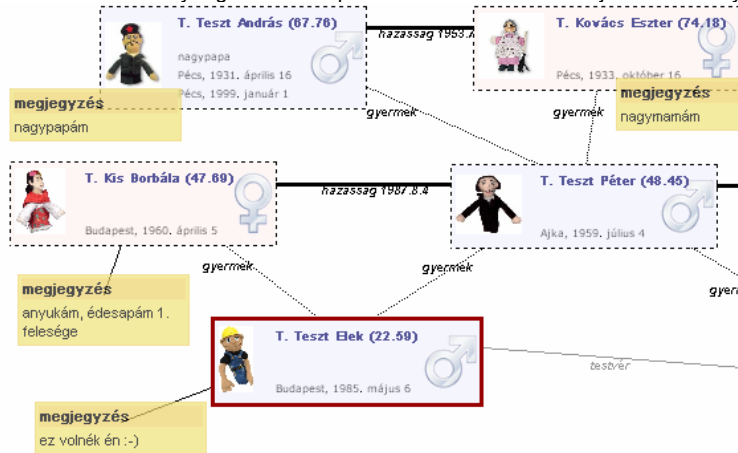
T. Teszt András (67.76)
nagypapa
Pécs, 1931. április 16
Pécs, 1999. január 1

házasság 1953.

T. Kovács Eszter (74.18)
Pécs, 1933. október 16

megjegyzés
nagypapám

gyermek

gyermek

megjegyzés
nagymamám

T. Kis Borbála (47.69)
Budapest, 1960. április 5

házasság 1987.8.4

T. Teszt Péter (48.45)
Ajka, 1959. július 4

gyermek

gyermek

gyer

megjegyzés
anyukám, édesapám 1. felesége

T. Teszt Elek (22.59)
Budapest, 1985. május 6

testvér

megjegyzés
ez volnék én :-)